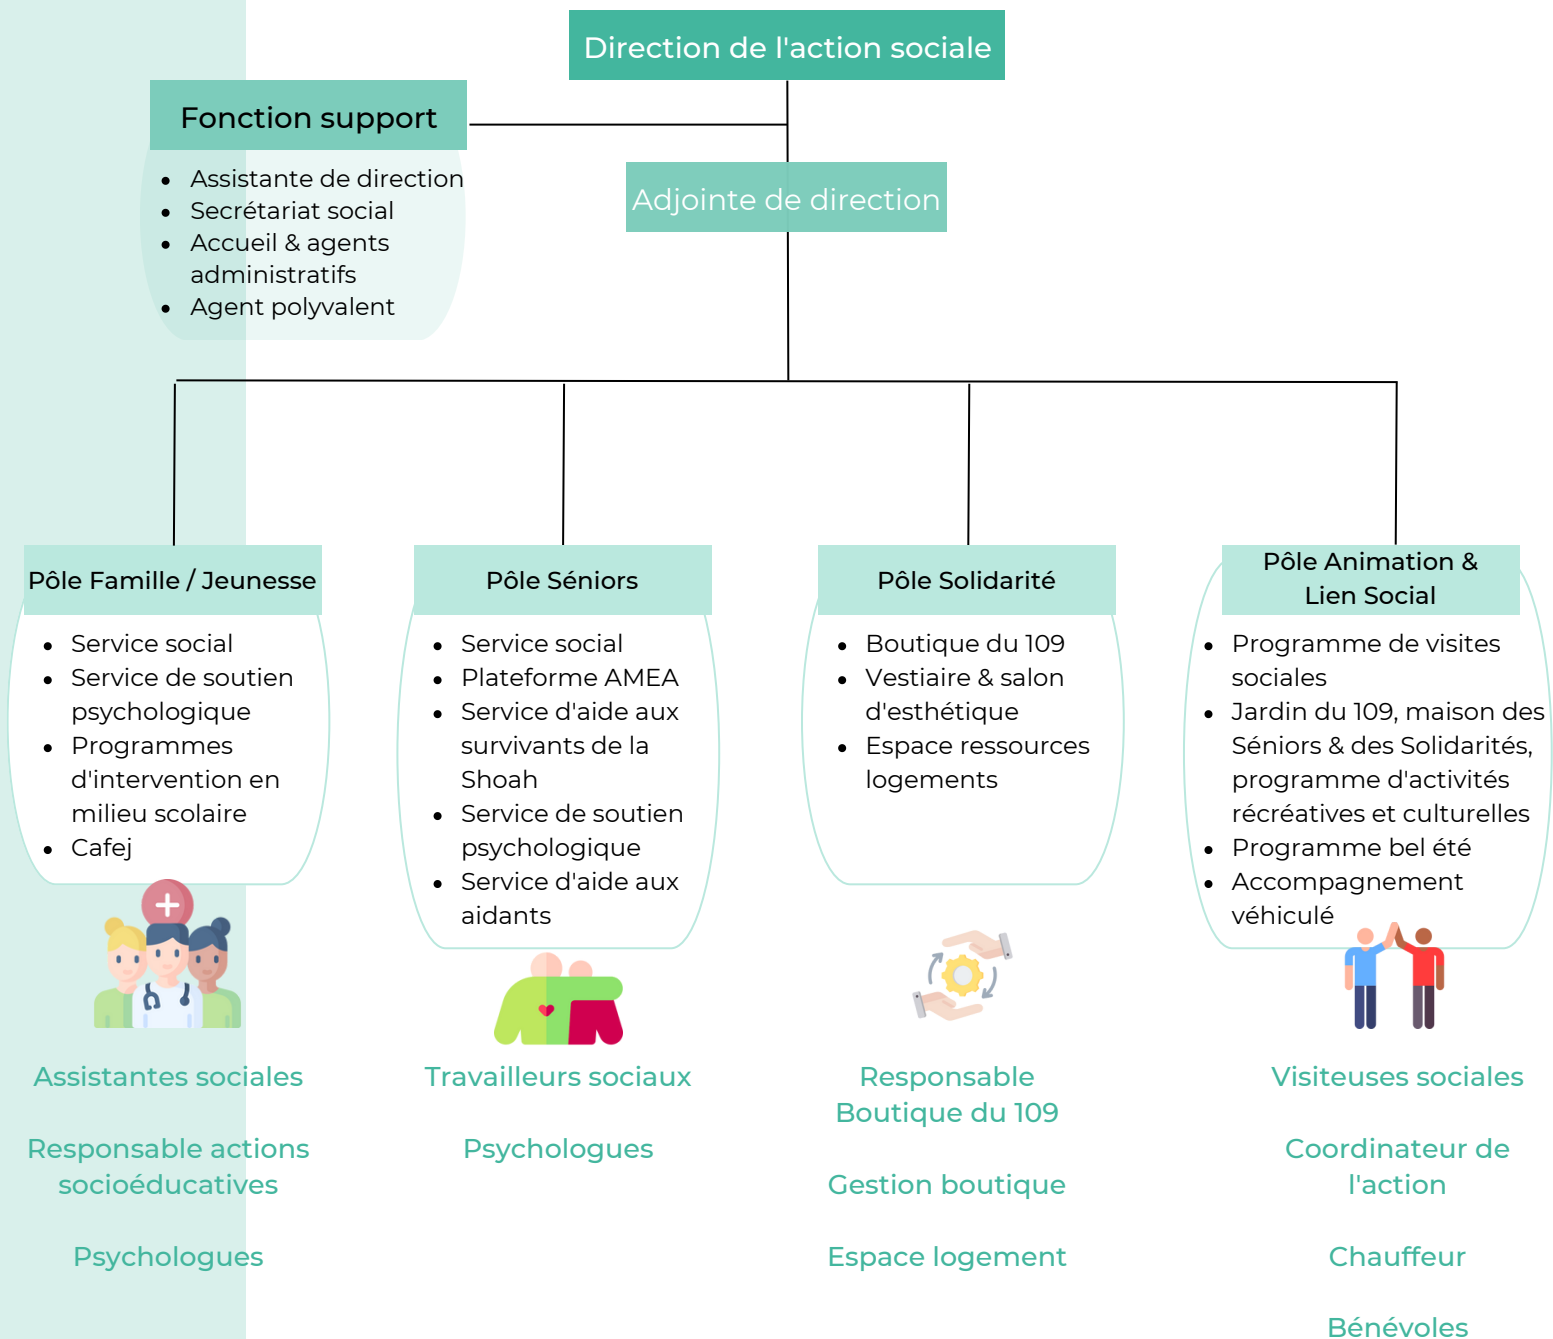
Direction de l'action sociale

Fonction support

- Assistante de direction
- Secrétariat social
- Accueil & agents administratifs
- Agent polyvalent

Adjointe de direction

Pôle Famille / Jeunesse

- Service social
- Service de soutien psychologique
- Programmes d'intervention en milieu scolaire
- Cafej

Pôle Séniors

- Service social
- Plateforme AMEA
- Service d'aide aux survivants de la Shoah
- Service de soutien psychologique
- Service d'aide aux aidants

Pôle Solidarité

- Boutique du 109
- Vestiaire & salon d'esthétique
- Espace ressources logements

Pôle Animation & Lien Social

- Programme de visites sociales
- Jardin du 109, maison des Séniors & des Solidarités, programme d'activités récréatives et culturelles
- Programme bel été
- Accompagnement véhiculé

Assistantes sociales

Responsable actions socioéducatives

Psychologues

Travailleurs sociaux

Psychologues

Responsable Boutique du 109

Gestion boutique

Espace logement

Visiteuses sociales

Coordinateur de l'action

Chauffeur

Bénévoles